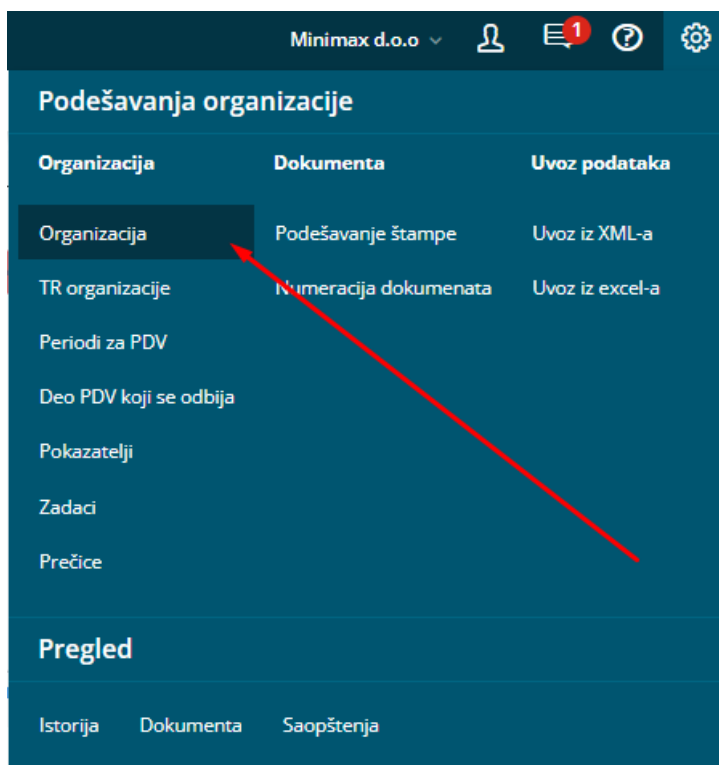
Minimax d.o.o

1

Podešavanja organizacije

Organizacija

Organizacija

TR organizacije

Periodi za PDV

Deo PDV koji se odbija

Pokazatelji

Zadaci

Prečice

Dokumenta

Podešavanje štampe

Numeracija dokumenata

Uvoz podataka

Uvoz iz XML-a

Uvoz iz excel-a

Pregled

Istorija Dokumenta Saopštenja